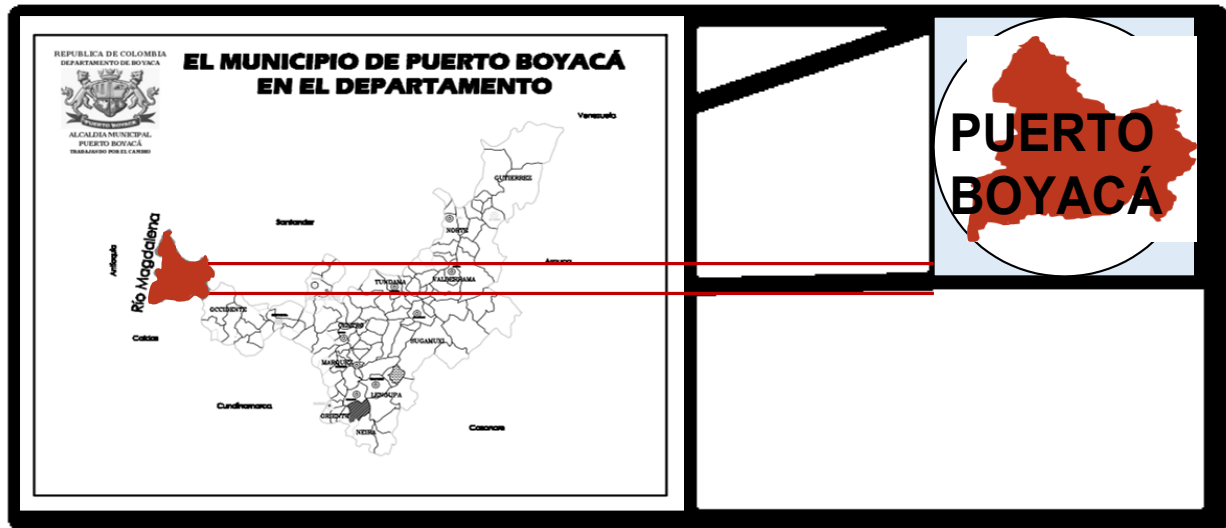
REPUBLICA DE COLOMBIA
DEPARTAMENTO DE BOYACA

ALCALDIA MUNICIPAL
PUERTO BOYACÁ
TRABAJANDO POR EL CAMBIO

EL MUNICIPIO DE PUERTO BOYACÁ
EN EL DEPARTAMENTO

Venezuela
GUTIERREZ
Santander
NORTE
Antioquia
Río Magdalena
Arauca
VALDERRAMA
TUNDAMA
OCCIDENTE
CENTRO
SUGAMUXI
Caldas
MARQUEZ
LENGUPA
Cundinamarca
ORIENTE
NEIRA
Casanare

PUERTO
BOYACÁ